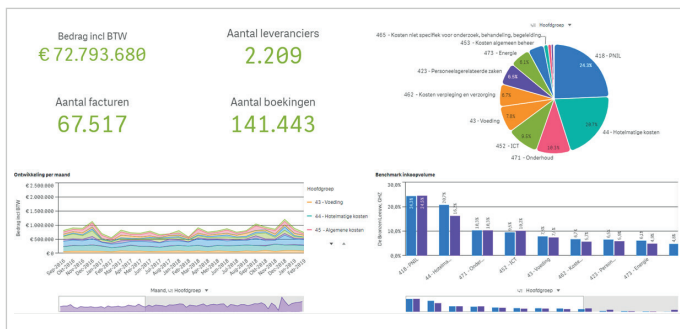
Bedrag incl BTW
€ 72.793.680

Aantal leveranciers
2.209

Aantal facturen
67.517

Aantal boekingen
141.443

Hoofdgroep

465 - Kosten niet specifiek voor onderzoek, behandeling, begeleiding...
453 - Kosten algemeen beheer
473 - Energie
433 - Personeelsgerelateerde zaken
462 - Kosten verpleging en verzorging
43 - Voeding
452 - ICT
471 - Onderhoud
44 - Hotelmatige kosten
418 - PNIL

24.1%
19.7%
10.1%
8.4%
7.8%
6.7%
6.5%
6.1%

Ontwikkeling per maand

€ 2.500.000
€ 2.000.000
€ 1.500.000
€ 1.000.000
€ 500.000
€ 0

Bedrag incl BTW

Hoofdgroep
43 - Voeding
44 - Hotelmatige kosten
45 - Algemene kosten

Maand, Hoofdgroep

Benchmark inkoopvolume

30,0%
20,0%
10,0%
0,0%

418 - PNIL
44 - Hotelm...
471 - Onder...
452 - ICT
43 - Voeding
462 - Koste...
433 - Person...
473 - Energie

Hoofdgroep